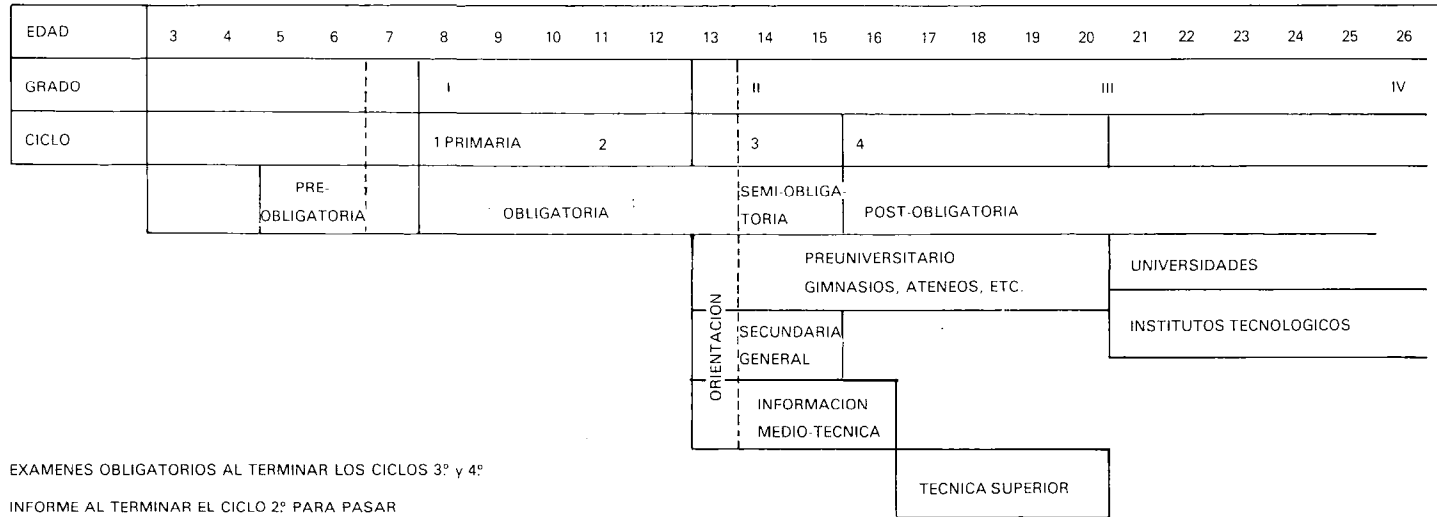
| EDAD | 3 | 4 | 5 | 6 | 7 | 8 | 9 | 10 | 11 | 12 | 13 | 14 | 15 | 16 | 17 | 18 | 19 | 20 | 21 | 22 | 23 | 24 | 25 | 26 |
|---|---|---|---|---|---|---|---|---|---|---|---|---|---|---|---|---|---|---|---|---|---|---|---|---|
| GRADO | | | | | | I | | | | | | II | | | | | | III | | | | | | IV |
| CICLO | | | | | | 1 PRIMARIA | | 2 | | | | 3 | | 4 | | | | | | | | | | |

PRE-OBLIGATORIA

OBLIGATORIA

SEMI-OBLIGATORIA

POST-OBLIGATORIA

ORIENTACION

PREUNIVERSITARIO GIMNASIOS, ATENEOS, ETC.

UNIVERSIDADES

SECUNDARIA GENERAL

INSTITUTOS TECNOLOGICOS

INFORMACION MEDIO-TECNICA

TECNICA SUPERIOR

EXAMENES OBLIGATORIOS AL TERMINAR LOS CICLOS 3º y 4º

INFORME AL TERMINAR EL CICLO 2º PARA PASAR